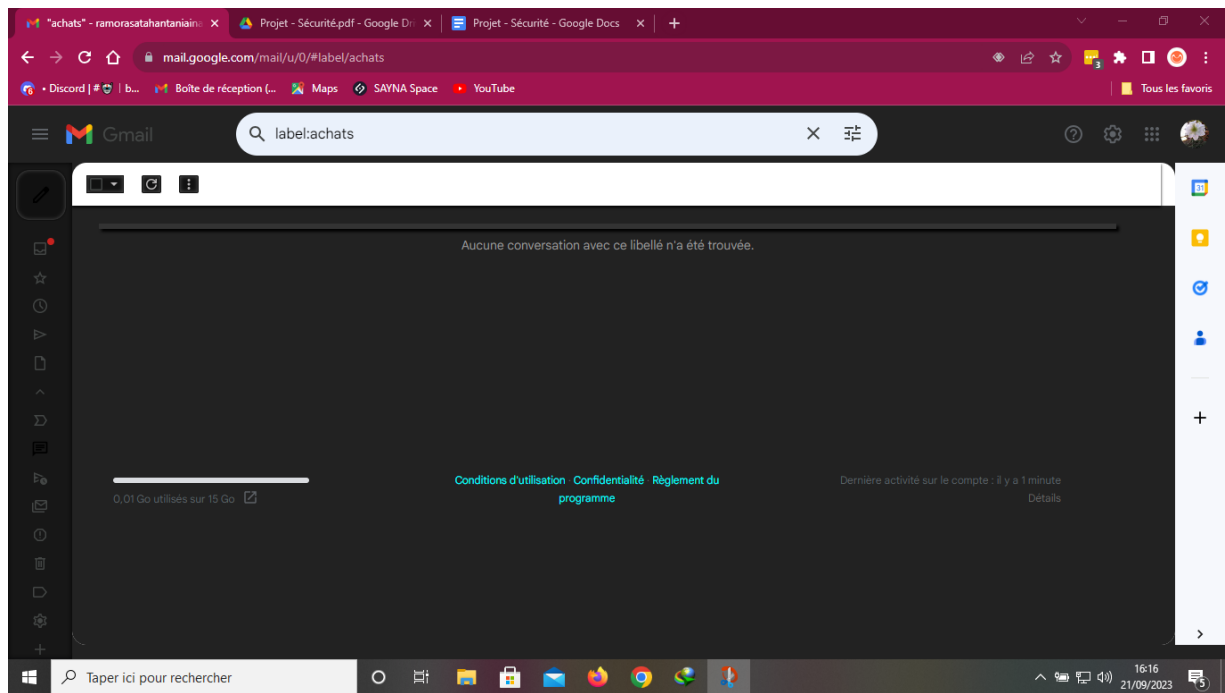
"achats" - ramorasatahantaniaina
Projet - Sécurité.pdf - Google Dr
Projet - Sécurité - Google Docs
mail.google.com/mail/u/0/#label/achats
• Discord | # | b...
Boîte de réception (...
Maps
SAYNA Space
YouTube
Tous les favoris
Gmail
label:achats
Aucune conversation avec ce libellé n'a été trouvée.
0,01 Go utilisés sur 15 Go
Conditions d'utilisation · Confidentialité · Règlement du programme
Dernière activité sur le compte : il y a 1 minute
Détails
Taper ici pour rechercher
16:16
21/09/2023